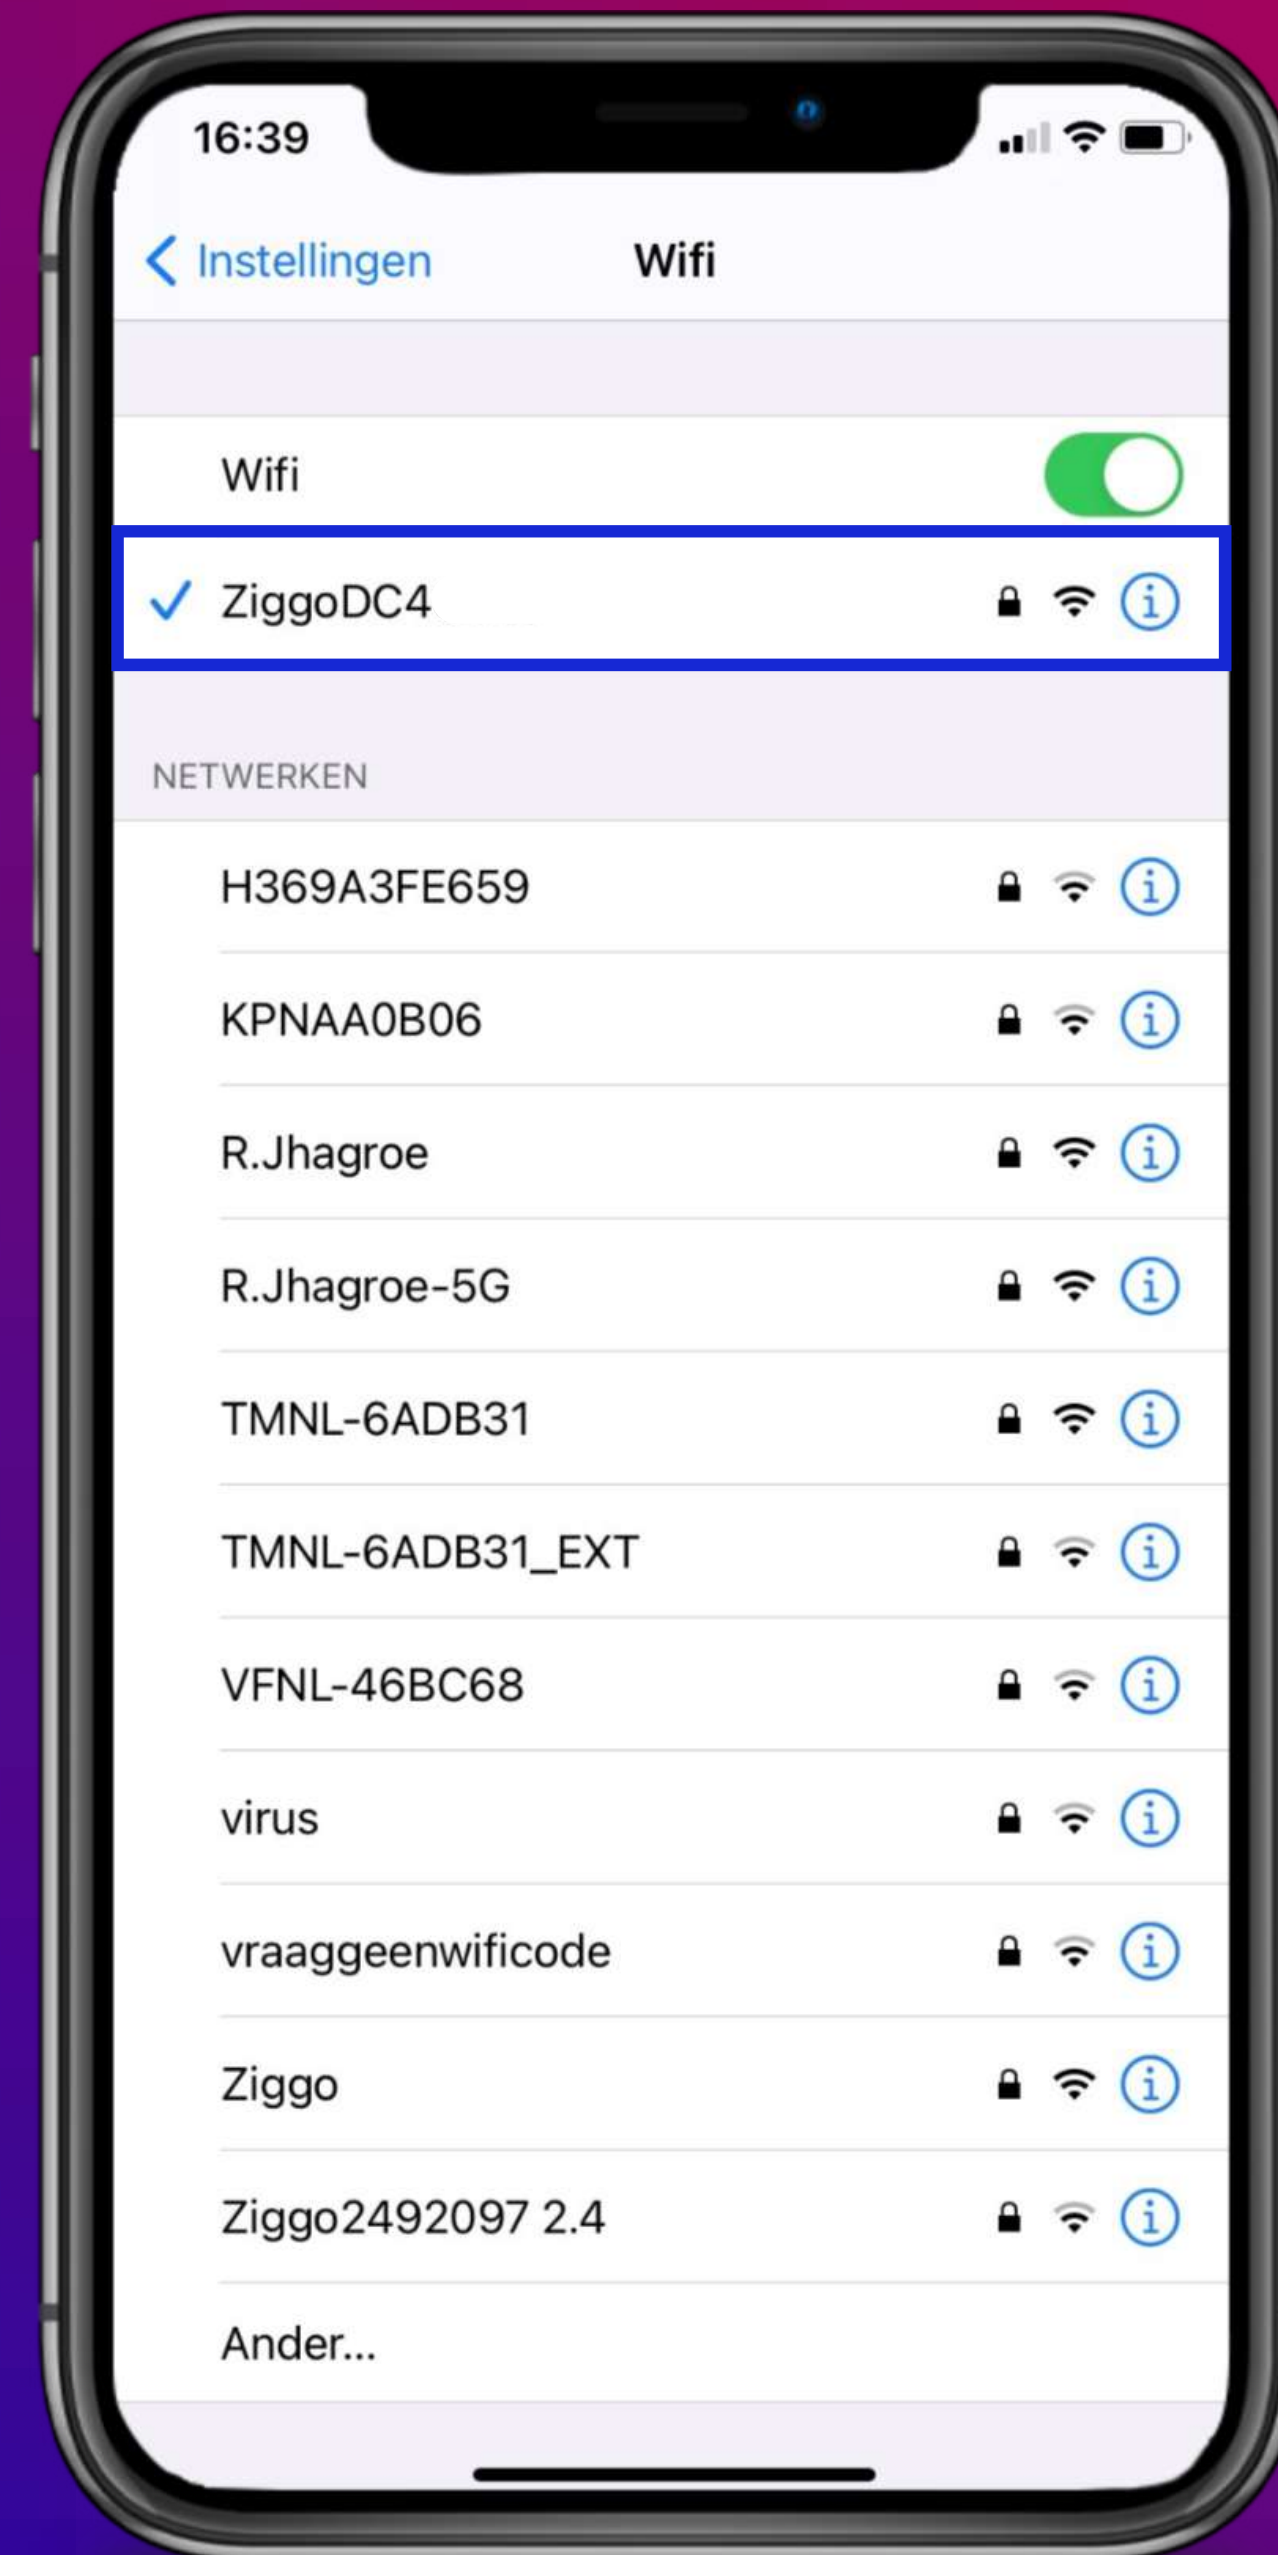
16:39

Instellingen Wifi

Wifi

ZiggoDC4

NETWERKEN

H369A3FE659

KPNAA0B06

R.Jhagroe

R.Jhagroe-5G

TMNL-6ADB31

TMNL-6ADB31_EXT

VFNL-46BC68

virus

vraaggeenwificode

Ziggo

Ziggo2492097 2.4

Ander...